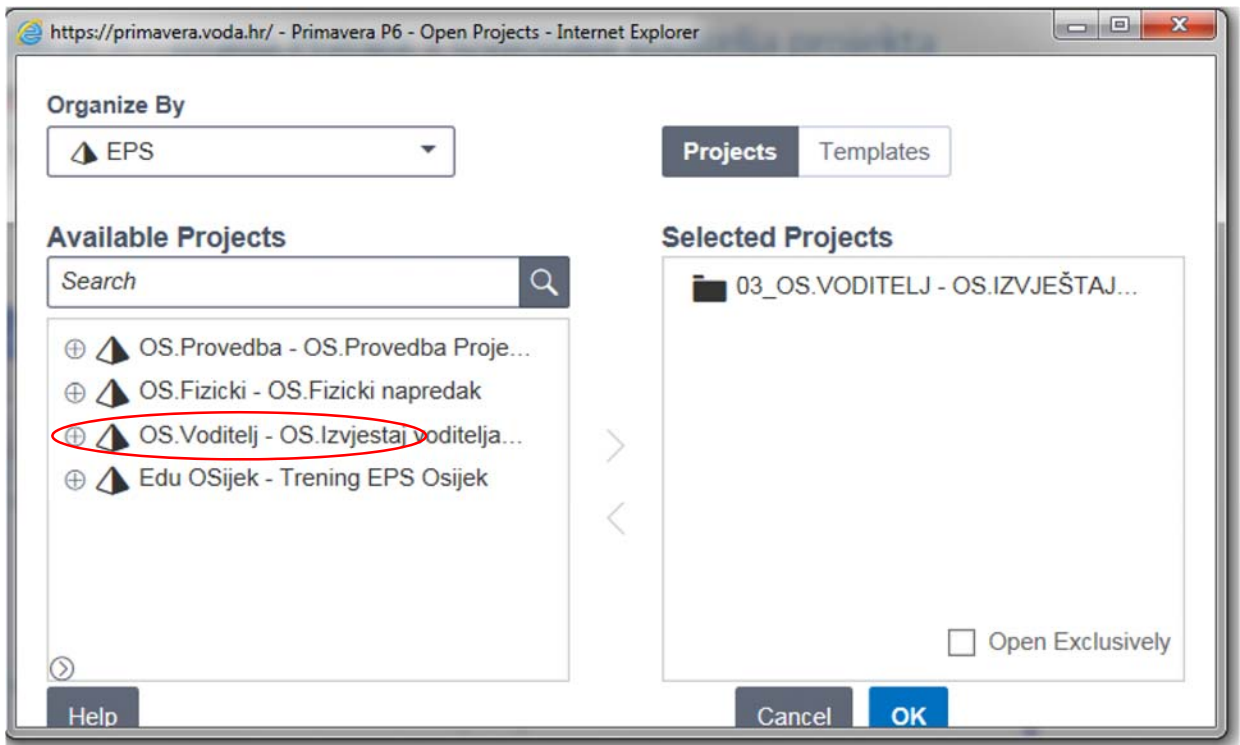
https://primavera.voda.hr/ - Primavera P6 - Open Projects - Internet Explorer

Organize By

EPS

Projects Templates

Available Projects

Search

OS.Provedba - OS.Provedba Proje...

OS.Fizicki - OS.Fizicki napredak

OS.Voditelj - OS.Izvjestaj voditelja...

Edu OSijek - Trening EPS Osijek

Selected Projects

03_OS.VODITELJ - OS.IZVJEŠTAJ...

Open Exclusively

Help

Cancel

OK